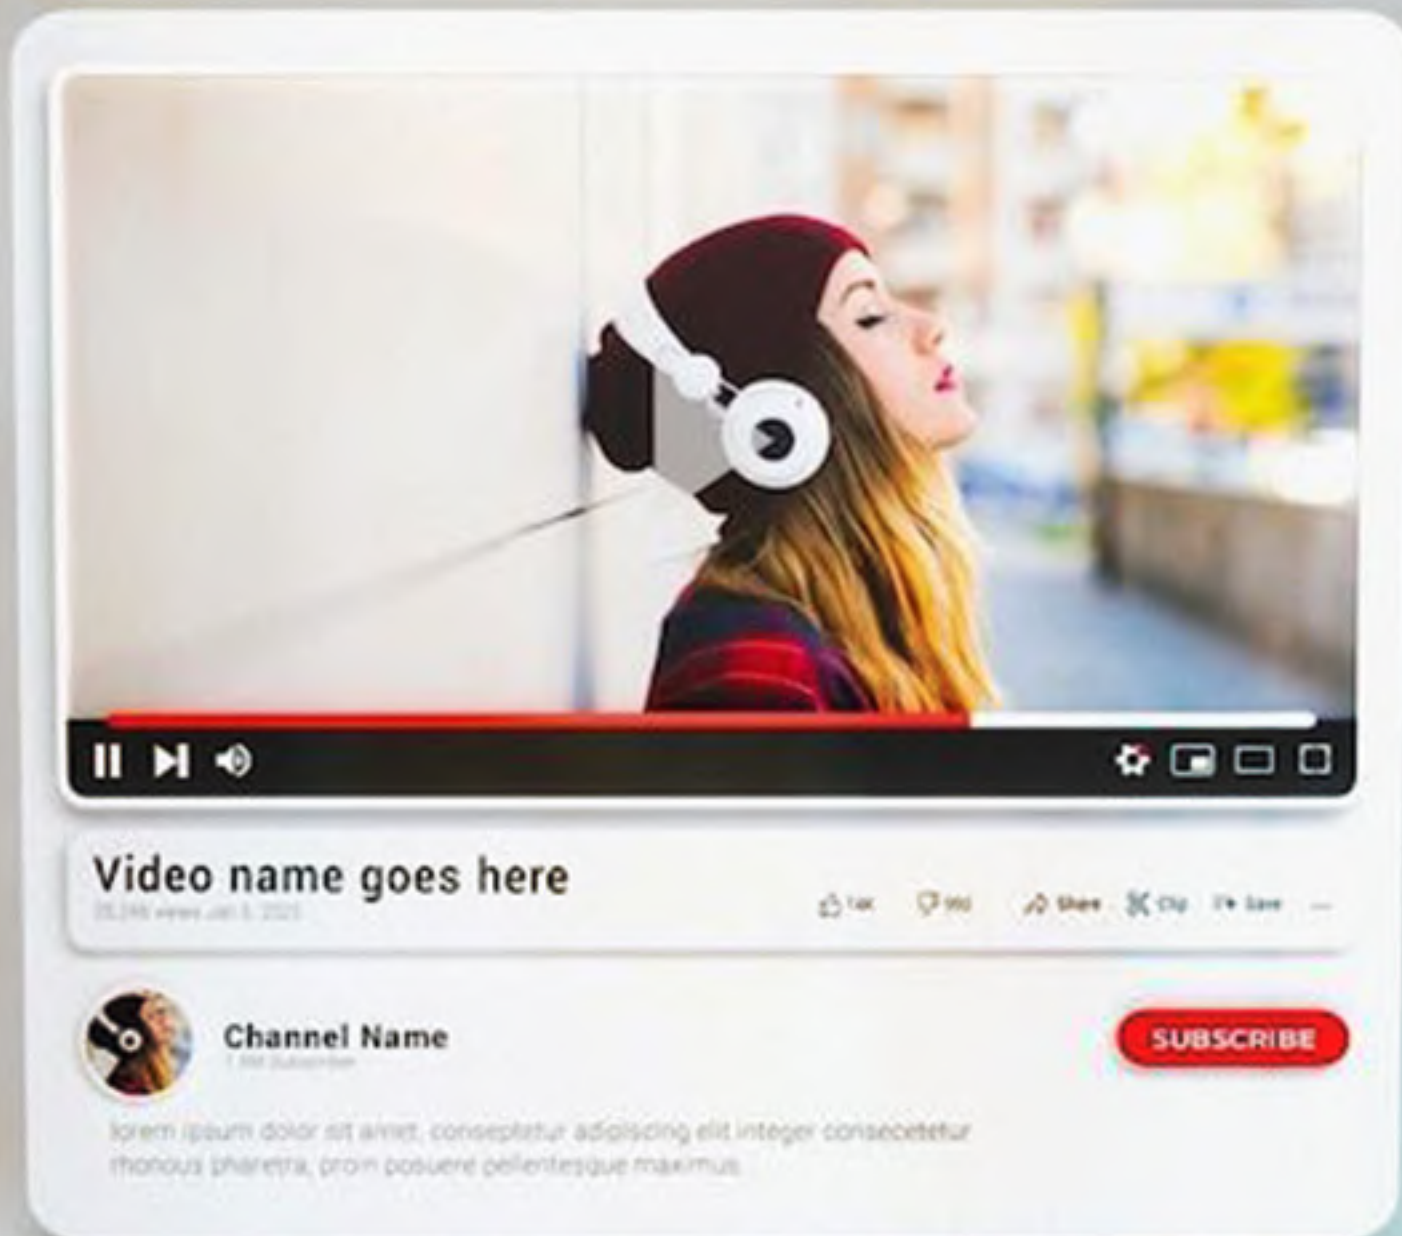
Video name goes here

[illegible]

14K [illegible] Share Clip Save ...

Channel Name

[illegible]

SUBSCRIBE

lorem ipsum dolor sit amet, conseptetur adipiscing elit integer consecetetur rhonous pharetra, proin posuere pellentesque maximus